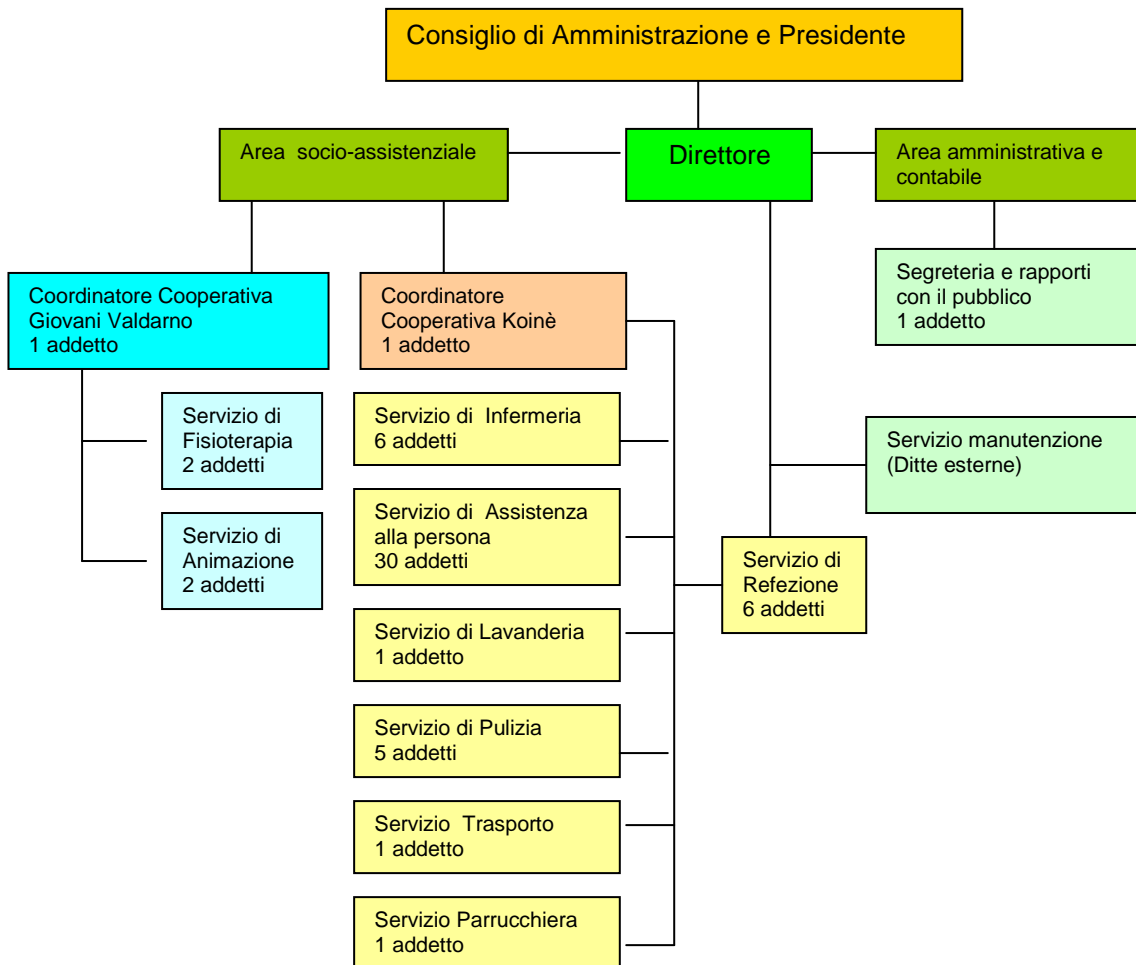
Consiglio di Amministrazione e Presidente

Area socio-assistenziale

Direttore

Area amministrativa e contabile

Coordinatore Cooperativa Giovani Valdarno
1 addetto

Coordinatore Cooperativa Koinè
1 addetto

Segreteria e rapporti con il pubblico
1 addetto

Servizio di Fisioterapia
2 addetti

Servizio di Animazione
2 addetti

Servizio di Infermeria
6 addetti

Servizio di Assistenza alla persona
30 addetti

Servizio di Lavanderia
1 addetto

Servizio di Pulizia
5 addetti

Servizio Trasporto
1 addetto

Servizio Parrucchiera
1 addetto

Servizio manutenzione
(Ditte esterne)

Servizio di Refezione
6 addetti